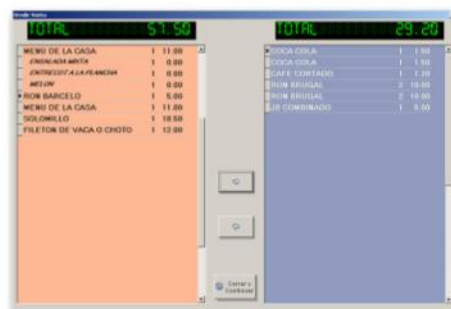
Divide mesa

TOTAL 57.50

TOTAL 29.20

| | | |
|---|---|---|
| MENU DE LA CASA | 1 | 11.00 |
| ENSALADA MIXTA | 1 | 0.00 |
| ENTRECOT A LA PLANCHA | 1 | 0.00 |
| MELON | 1 | 0.00 |
| RON BARCELO | 1 | 5.00 |
| MENU DE LA CASA | 1 | 11.00 |
| SOLOMILLO | 1 | 18.50 |
| FILETON DE VACA O CHOTO | 1 | 12.00 |

| | | |
|---|---|---|
| COCA COLA | 1 | 1.50 |
| COCA COLA | 1 | 1.50 |
| CAFE CORTADO | 1 | 1.20 |
| RON BRUGAL | 2 | 10.00 |
| RON BRUGAL | 2 | 10.00 |
| J.B COMBINADO | 1 | 5.00 |

Cerrar y Continuar